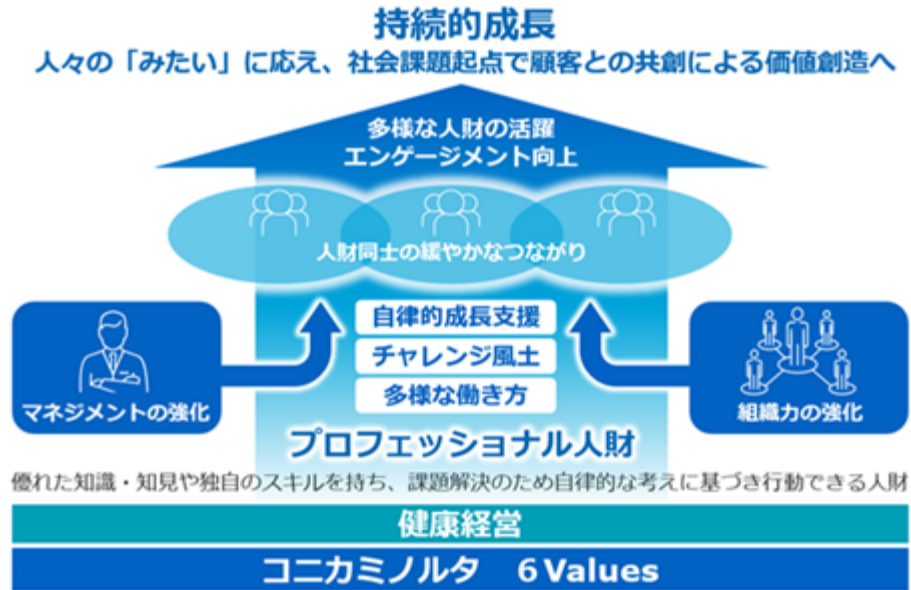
持続的成長
人々の「みたい」に応え、社会課題起点で顧客との共創による価値創造へ

多様な人財の活躍
エンゲージメント向上

人財同士の緩やかなつながり

自律的成長支援
チャレンジ風土
多様な働き方

マネジメントの強化

組織力の強化

プロフェッショナル人財
優れた知識・知見や独自のスキルを持ち、課題解決のため自律的な考えに基づき行動できる人財

健康経営

コニカミノルタ　6 Values